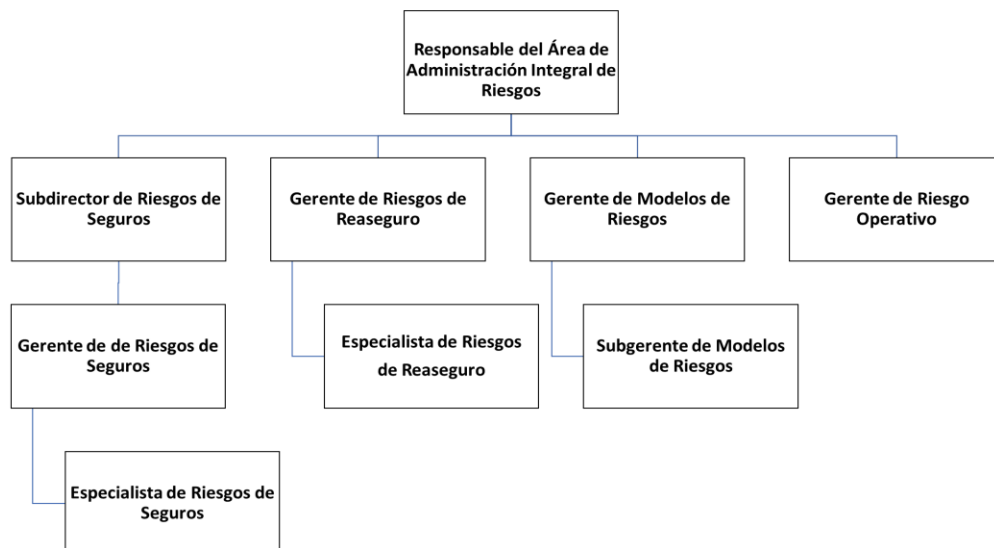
Responsable del Área de Administración Integral de Riesgos

Subdirector de Riesgos de Seguros

Gerente de de Riesgos de Seguros

Especialista de Riesgos de Seguros

Gerente de Riesgos de Reaseguro

Especialista de Riesgos de Reaseguro

Gerente de Modelos de Riesgos

Subgerente de Modelos de Riesgos

Gerente de Riesgo Operativo